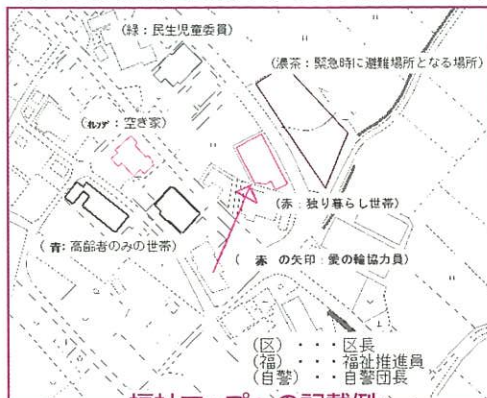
(緑：民生児童委員)

(濃茶：緊急時に避難場所となる場所)

(ｵﾚﾝｼﾞ：空き家)

(赤：独り暮らし世帯)

(青：高齢者のみの世帯)

( 赤 の矢印：愛の輪協力員)

(区) ・・・区長
(福) ・・・福祉推進員
(自警) ・・・自警団長

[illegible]の記載例